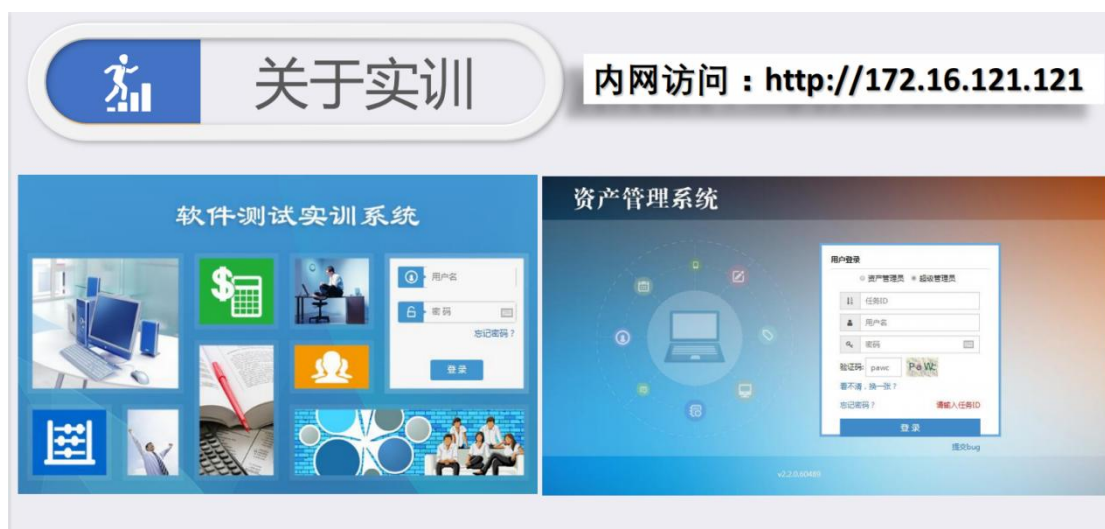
关于实训

内网访问：http://172.16.121.121

软件测试实训系统

用户名
密码
忘记密码？
登录

资产管理系统

用户登录
资产管理员 超级管理员
任务ID
用户名
密码
验证码 pewc PeW
看不清，换一张？
忘记密码？
请输入任务ID
登录
提交bug
v2.2.0.60489